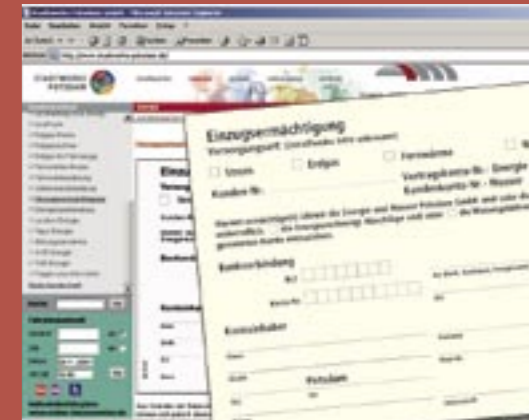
Einzugsermächtigung

Versorgungsart (Zutreffendes bitte ankreuzen)

Strom

Erdgas

Fernwärme

Kunden-Nr.

Vertragskonto-Nr. - Energie

Kundenkonto-Nr. - Wasser

Hiermit ermächtige(n) ich/wir die Energie und Wasser Potsdam GmbH und die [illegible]

Bankverbindung

Kontoinhaber

Potsdam

Stadtwerke Potsdam

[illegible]